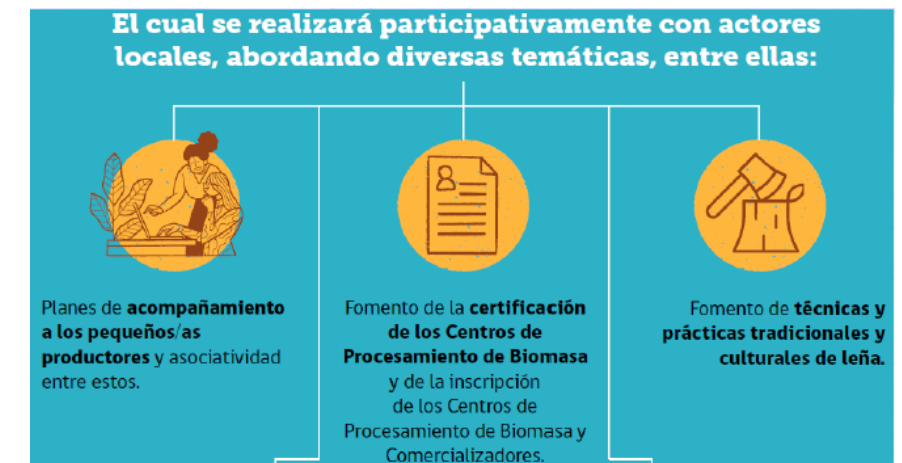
El cual se realizará participativamente con actores locales, abordando diversas temáticas, entre ellas:

Planes de **acompañamiento a los pequeños/as productores** y asociatividad entre estos.

Fomento de la **certificación de los Centros de Procesamiento de Biomasa** y de la inscripción de los Centros de Procesamiento de Biomasa y Comercializadores.

Fomento de **técnicas y prácticas tradicionales y culturales de leña.**